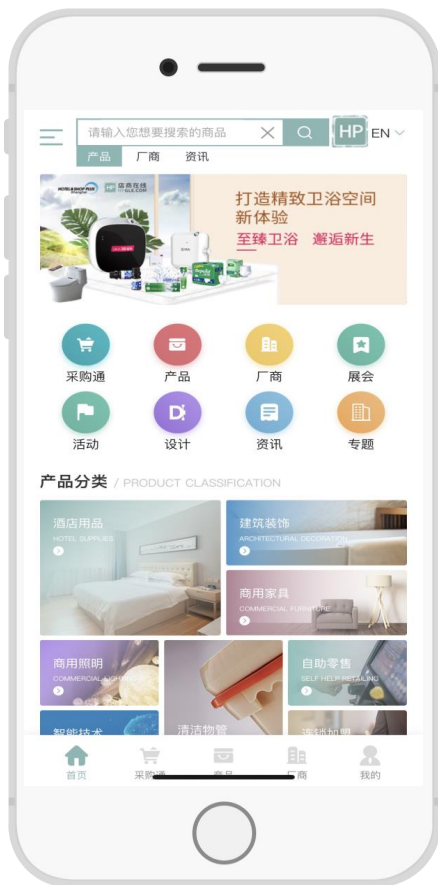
请输入您想要搜索的商品
HP EN
产品 厂商 资讯

HOTEL&SHOP PLUS 店商在线

打造精致卫浴空间
新体验
至臻卫浴 邂逅新生

采购通 产品 厂商 展会
活动 设计 资讯 专题

产品分类 / PRODUCT CLASSIFICATION

酒店用品
HOTEL SUPPLIES

建筑装饰
ARCHITECTURAL DECORATION

商用家具
COMMERCIAL FURNITURE

商用照明
COMMERCIAL LIGHTING

清洁物管

自助零售
SELF HELP RETAILING

智能技术

连锁加盟

首页 采购通 产品 厂商 我的